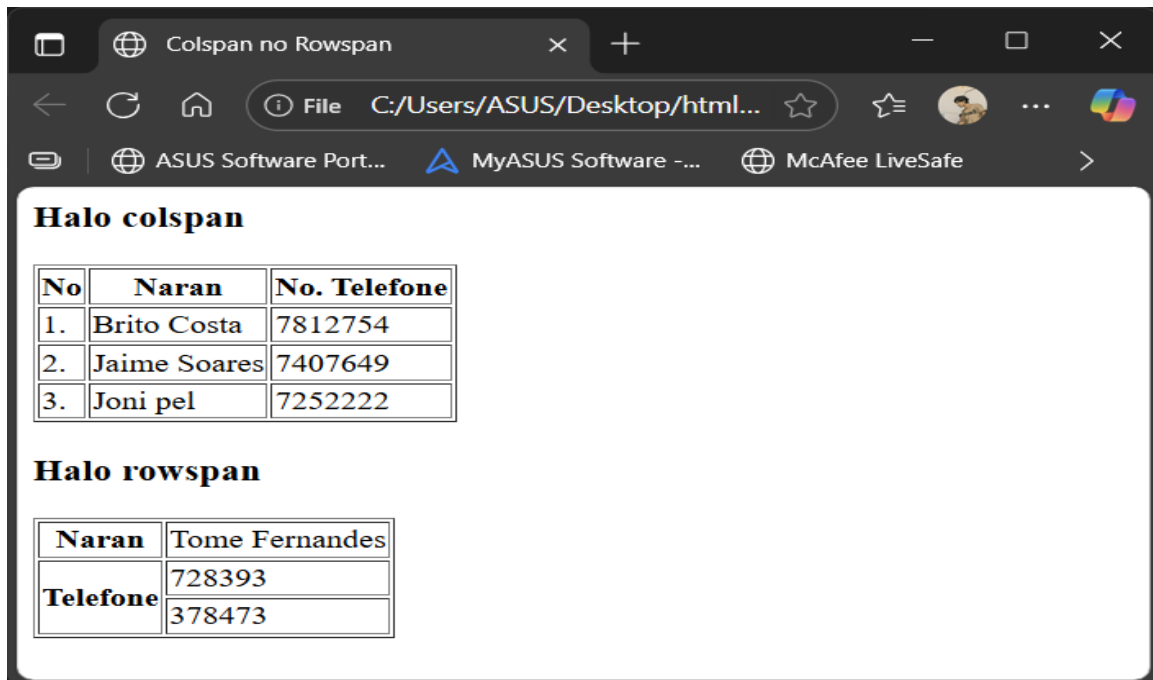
Colspan no Rowspan

File C:/Users/ASUS/Desktop/html...

ASUS Software Port... MyASUS Software -... McAfee LiveSafe

Halo colspan

| No | Naran | No. Telefone |
|---|---|---|
| 1. | Brito Costa | 7812754 |
| 2. | Jaime Soares | 7407649 |
| 3. | Joni pel | 7252222 |

Halo rowspan

| Naran | Tome Fernandes |
|---|---|
| Telefone | 728393 |
| | 378473 |